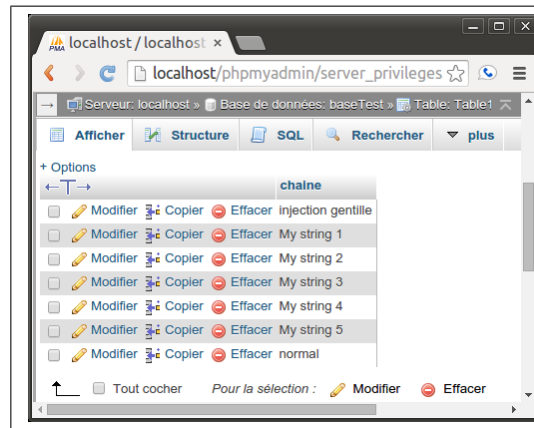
localhost / localhost ×

localhost/phpmyadmin/server_privileges

Serveur: localhost » Base de données: baseTest » Table: Table1

Afficher | Structure | SQL | Rechercher | plus

+ Options

| ←T→ | chaine |
|---|---|
| Modifier Copier Effacer | injection gentille |
| Modifier Copier Effacer | My string 1 |
| Modifier Copier Effacer | My string 2 |
| Modifier Copier Effacer | My string 3 |
| Modifier Copier Effacer | My string 4 |
| Modifier Copier Effacer | My string 5 |
| Modifier Copier Effacer | normal |

Tout cocher *Pour la sélection :* Modifier Effacer